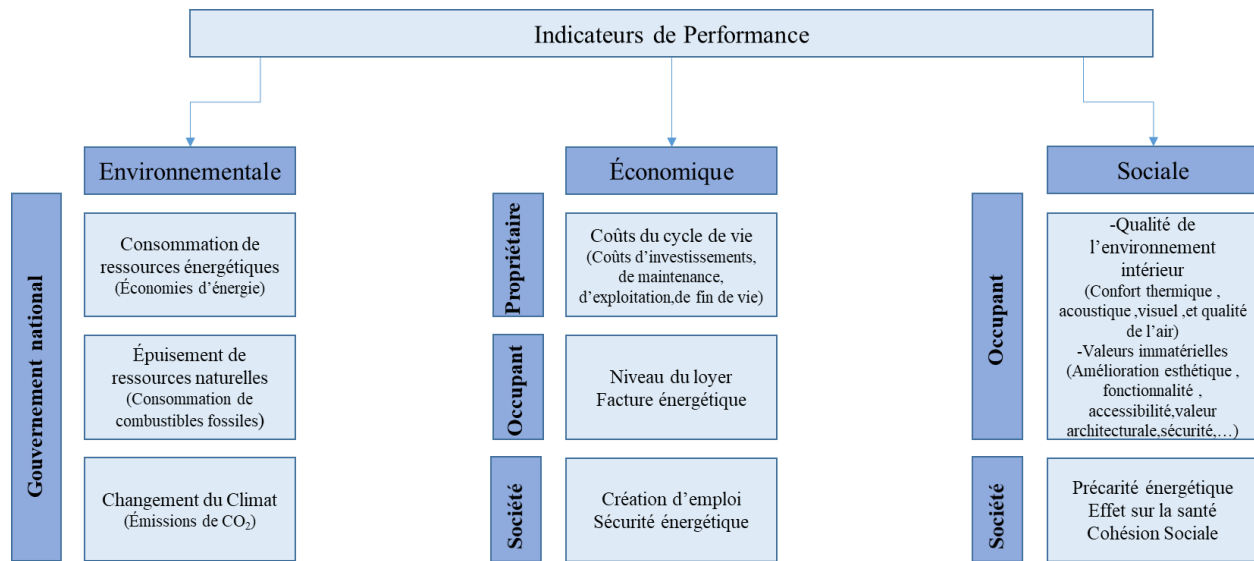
Indicateurs de Performance

Environnementale

Gouvernement national

Consommation de ressources énergétiques (Économies d’énergie)

Épuisement de ressources naturelles (Consommation de combustibles fossiles)

Changement du Climat (Émissions de $CO_2$)

Économique

Propriétaire

Coûts du cycle de vie (Coûts d’investissements, de maintenance, d’exploitation,de fin de vie)

Occupant

Niveau du loyer
Facture énergétique

Société

Création d’emploi
Sécurité énergétique

Sociale

Occupant

-Qualité de l’environnement intérieur (Confort thermique , acoustique ,visuel ,et qualité de l’air)
-Valeurs immatérielles (Amélioration esthétique , fonctionnalité , accessibilité,valeur architecturale,sécurité,…)

Société

Précarité énergétique
Effet sur la santé
Cohésion Sociale